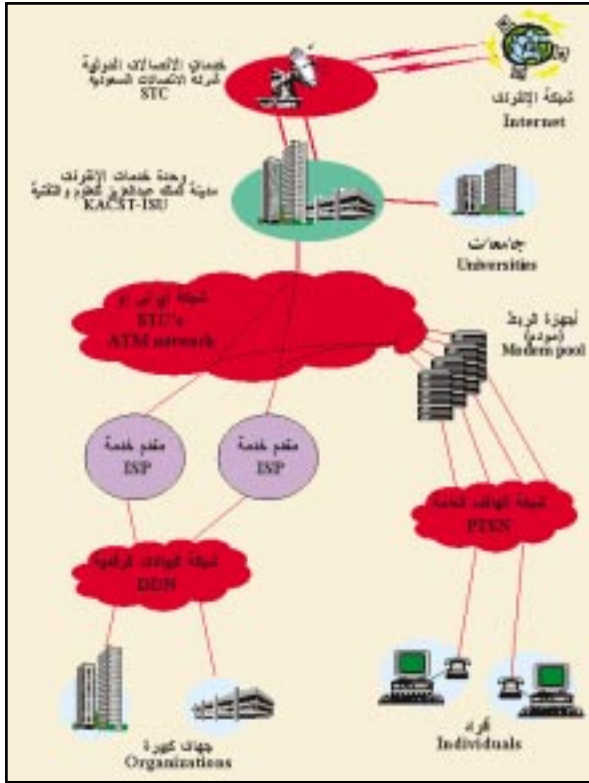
شبكة الإنترنت
Internet

خدمات الاتصالات الدولية
شركة الاتصالات السعودية
STC

وحدة خدمات الإنترنت
مدينة الملك عبدالعزيز للعلوم والتقنية
KACST-ISU

جامعات
Universities

شبكة اي تي ام
STC's
ATM network

أجهزة الربط
(مودم)
Modem pool

مقدم خدمة
ISP

مقدم خدمة
ISP

شبكة الهاتف العامة
PTSN

شبكة البيانات الرقمية
DDN

جهات كبيرة
Organizations

أفراد
Individuals